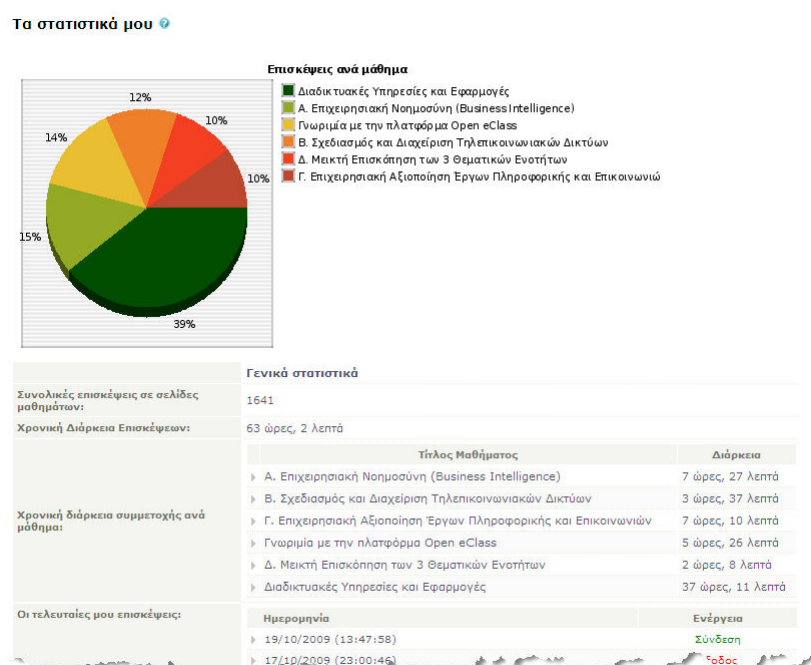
Τα στατιστικά μου

Επισκέψεις ανά μάθημα

12%
10%
14%
10%
15%
39%

Διαδικτυακές Υπηρεσίες και Εφαρμογές
Α. Επιχειρησιακή Νοημοσύνη (Business Intelligence)
Γνωριμία με την πλατφόρμα Open eClass
Β. Σχεδιασμός και Διαχείριση Τηλεπικοινωνιακών Δικτύων
Δ. Μεικτή Επισκόπηση των 3 Θεματικών Ενοτήτων
Γ. Επιχειρησιακή Αξιοποίηση Έργων Πληροφορικής και Επικοινωνιώ

Γενικά στατιστικά

Συνολικές επισκέψεις σε σελίδες μαθημάτων: 1641

Χρονική Διάρκεια Επισκέψεων: 63 ώρες, 2 λεπτά

Χρονική διάρκεια συμμετοχής ανά μάθημα:

| Τίτλος Μαθήματος | Διάρκεια |
|---|---|
| Α. Επιχειρησιακή Νοημοσύνη (Business Intelligence) | 7 ώρες, 27 λεπτά |
| Β. Σχεδιασμός και Διαχείριση Τηλεπικοινωνιακών Δικτύων | 3 ώρες, 37 λεπτά |
| Γ. Επιχειρησιακή Αξιοποίηση Έργων Πληροφορικής και Επικοινωνιών | 7 ώρες, 10 λεπτά |
| Γνωριμία με την πλατφόρμα Open eClass | 5 ώρες, 26 λεπτά |
| Δ. Μεικτή Επισκόπηση των 3 Θεματικών Ενοτήτων | 2 ώρες, 8 λεπτά |
| Διαδικτυακές Υπηρεσίες και Εφαρμογές | 37 ώρες, 11 λεπτά |

Οι τελευταίες μου επισκέψεις:

| Ημερομηνία | Ενέργεια |
|---|---|
| 19/10/2009 (13:47:58) | Σύνδεση |
| 17/10/2009 (23:00:46) | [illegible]οδος |